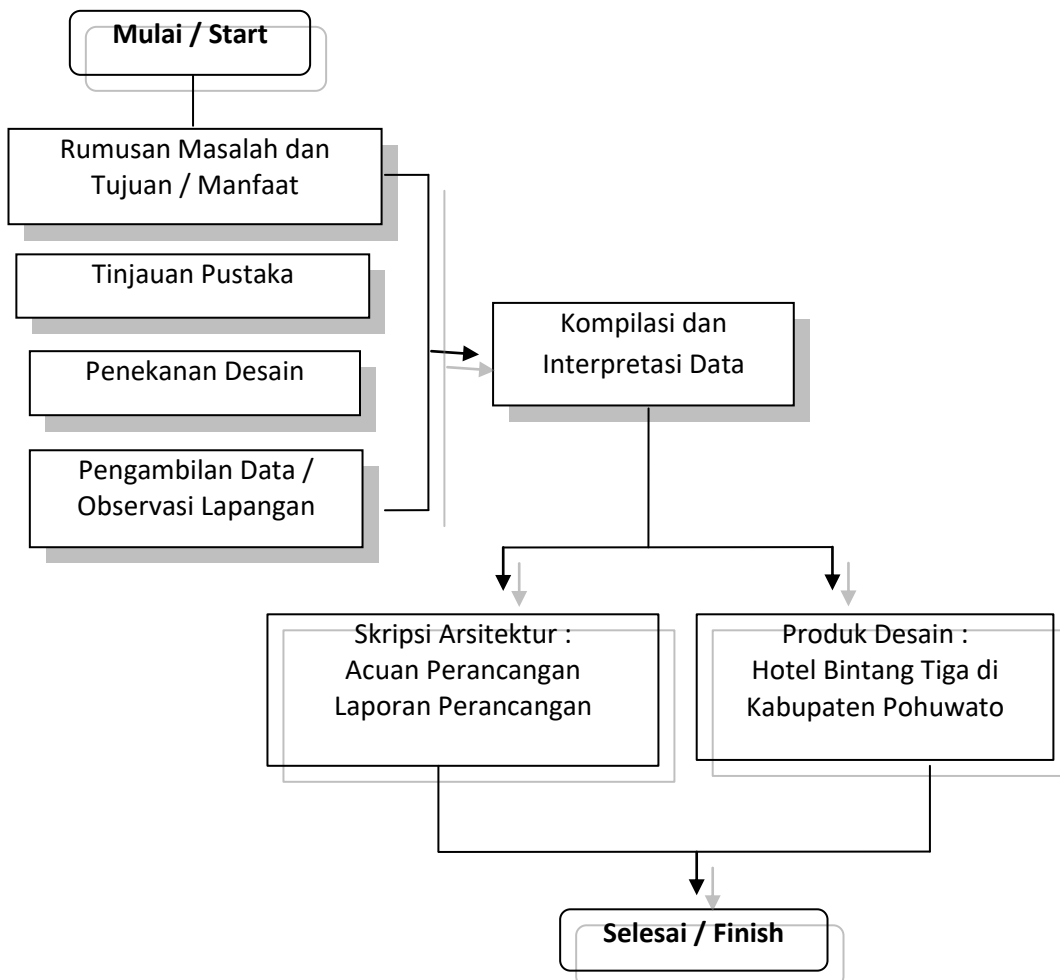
**Mulai / Start**

Rumusan Masalah dan Tujuan / Manfaat

Tinjauan Pustaka

Penekanan Desain

Pengambilan Data / Observasi Lapangan

Kompilasi dan Interpretasi Data

Skripsi Arsitektur : Acuan Perancangan Laporan Perancangan

Produk Desain : Hotel Bintang Tiga di Kabupaten Pohuwato

**Selesai / Finish**